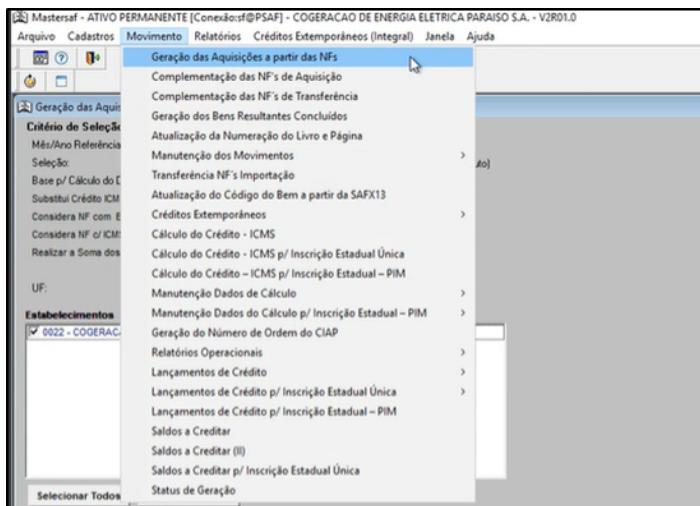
Mastersaf - ATIVO PERMANENTE [Conexão:sf@PSAF] - COGERACAO DE ENERGIA ELETRICA PARAISO S.A. - V2R01.0

Arquivo Cadastros Movimento Relatórios Créditos Extemporâneos (Integral) Janela Ajuda

Geração das Aquis

Critério de Seleção

Mês/Ano Referência

Seleção:

Base p/ Cálculo do

Substitui Crédito ICM

Considera NF com E

Considera NF c/ ICM

Realizar a Soma dos

UF:

Estabelecimentos

0022 - COGERACA

Selecionar Todos

uto)

Geração das Aquisições a partir das NFs
Complementação das NF's de Aquisição
Complementação das NF's de Transferência
Geração dos Bens Resultantes Concluídos
Atualização da Numeração do Livro e Página
Manutenção dos Movimentos
Transferência NF's Importação
Atualização do Código do Bem a partir da SAFX13
Créditos Extemporâneos
Cálculo do Crédito - ICMS
Cálculo do Crédito - ICMS p/ Inscrição Estadual Única
Cálculo do Crédito – ICMS p/ Inscrição Estadual – PIM
Manutenção Dados de Cálculo
Manutenção Dados do Cálculo p/ Inscrição Estadual – PIM
Geração do Número de Ordem do CIAP
Relatórios Operacionais
Lançamentos de Crédito
Lançamentos de Crédito p/ Inscrição Estadual Única
Lançamentos de Crédito p/ Inscrição Estadual – PIM
Saldos a Creditar
Saldos a Creditar (II)
Saldos a Creditar p/ Inscrição Estadual Única
Status de Geração